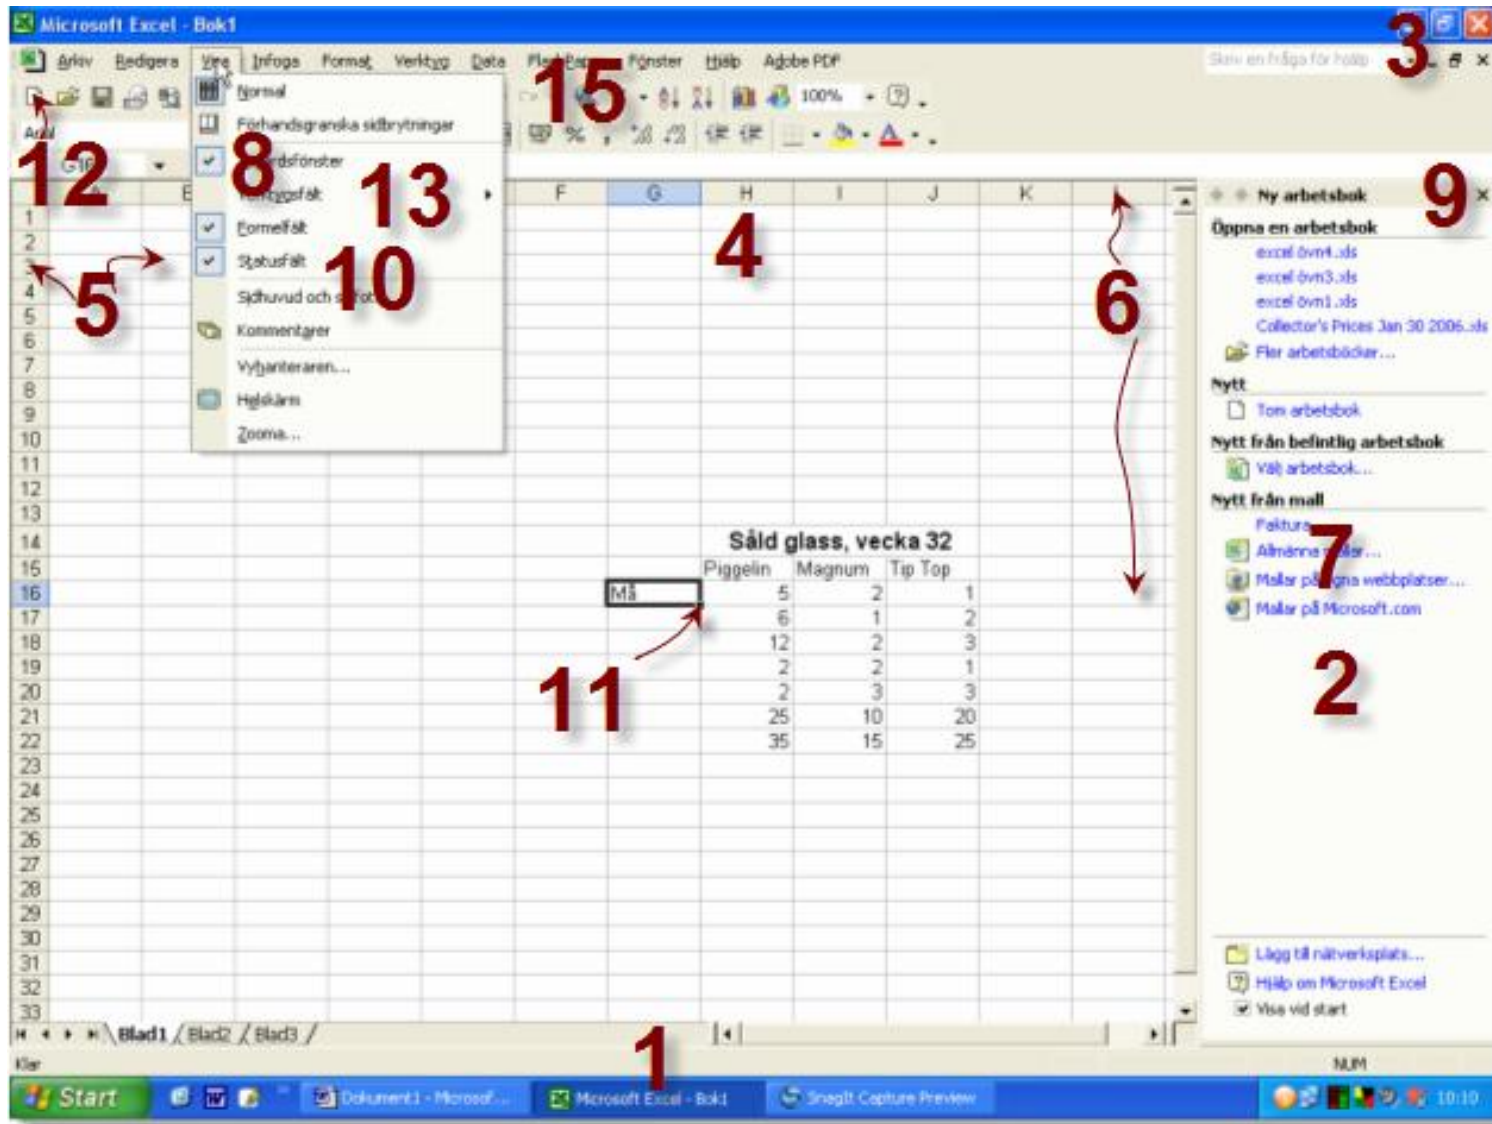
Microsoft Excel - Bok1

Arkiv Redigera Visa Infoga Format Verktyg Data Fla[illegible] Fönster Hjälp Adobe PDF

Skriv en fråga för hjälp

3

15

100%

Arial

12

G16

Normal
Förhandsgranska sidbrytningar
8 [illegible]rdsfönster
13 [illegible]ygsfält
Formelfält
Statusfält
10
Sidhuvud och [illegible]
Kommentarer
Vyhanteraren...
Helskärm
Zooma...

E F G H I J K

4

5

6

Ny arbetsbok
9
Öppna en arbetsbok
excel övn4.xls
excel övn3.xls
excel övn1.xls
Collector's Prices Jan 30 2006.xls
Fler arbetsböcker...
Nytt
Tom arbetsbok
Nytt från befintlig arbetsbok
Välj arbetsbok...
Nytt från mall
Faktura
Allmänna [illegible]lar...
7
Mallar på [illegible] webbplatser...
Mallar på Microsoft.com

2

| | Såld glass, vecka 32 | | |
|---|---|---|---|
| | Piggelin | Magnum | Tip Top |
| Må | 5 | 2 | 1 |
| | 6 | 1 | 2 |
| | 12 | 2 | 3 |
| | 2 | 2 | 1 |
| | 2 | 3 | 3 |
| | 25 | 10 | 20 |
| | 35 | 15 | 25 |

11

1 2 3 4 5 6 7 8 9 10 11 12 13 14 15 16 17 18 19 20 21 22 23 24 25 26 27 28 29 30 31 32 33

Lägg till nätverksplats...
Hjälp om Microsoft Excel
Visa vid start

Blad1 Blad2 Blad3

1

Klar

NUM

Start Dokument1 - Microsof... Microsoft Excel - Bok1 SnagIt Capture Preview 10:10